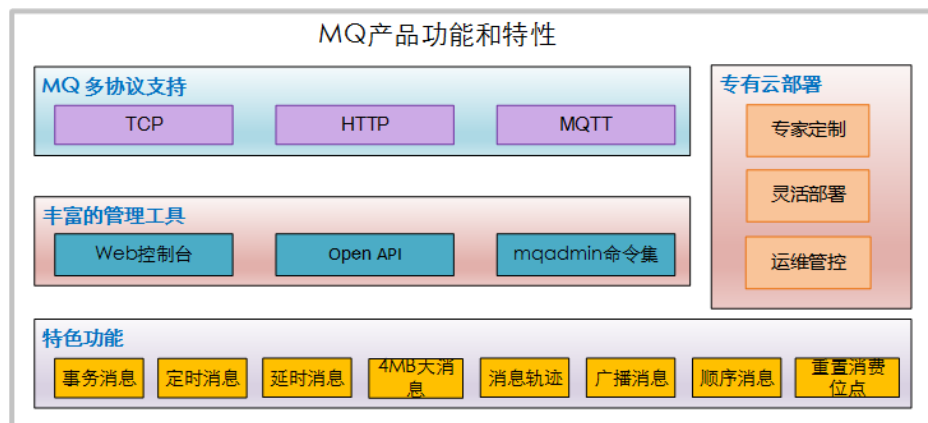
MQ产品功能和特性

MQ 多协议支持

TCP

HTTP

MQTT

丰富的管理工具

Web控制台

Open API

mqadmin命令集

专有云部署

专家定制

灵活部署

运维管控

特色功能

事务消息

定时消息

延时消息

4MB大消息

消息轨迹

广播消息

顺序消息

重置消费位点